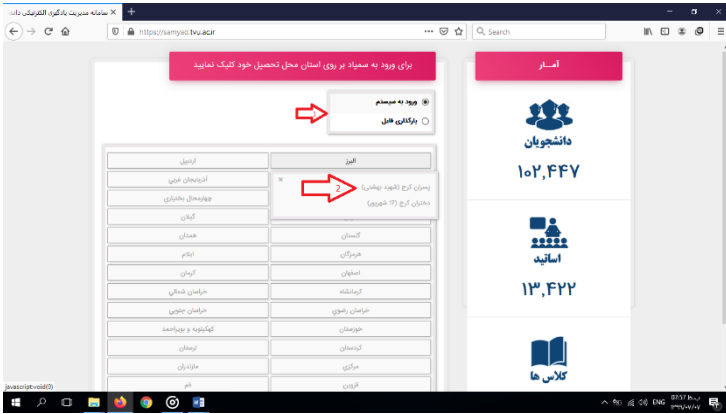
سامانه مدیریت یادگیری الکترونیکی دانـ
https://samyad.tvu.ac.ir
Search

برای ورود به سمیاد بر روی استان محل تحصیل خود کلیک نمایید

ورود به سیستم
بایگانی فایل

| البرز | اردبیل |
|---|---|
| | آذربایجان غربی |
| | چهارمحال بختیاری |
| | گیلان |
| گلستان | همدان |
| هرمزگان | ایلام |
| اصفهان | کرمان |
| کرمانشاه | خراسان شمالی |
| خراسان رضوی | خراسان جنوبی |
| خوزستان | کهگیلویه و بویراحمد |
| کردستان | لرستان |
| مرکزی | مازندران |
| قزوین | قم |

پسران کرج (شهید بهشتی)
دختران کرج (۱۷ شهریور)
2

آمـار
دانشجویان
۱۰۲,۴۴۷
اساتید
۱۳,۴۲۲
کلاس ها

javascript:void(0)
ENG 07:57 ب.ظ
۱۳۹۹/۰۷/۰۷